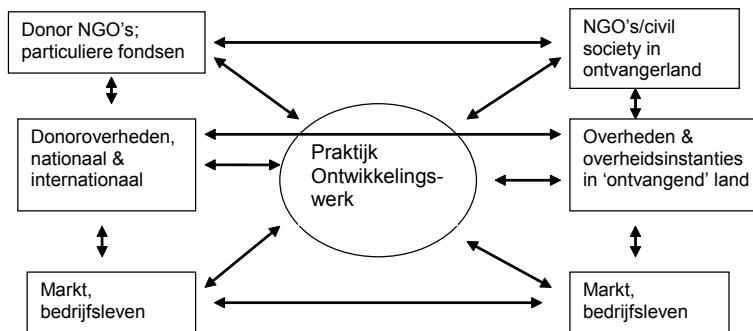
Donor NGO's; particuliere fondsen

NGO's/civil society in ontvangerland

Donoroverheden, nationaal & internationaal

Praktijk Ontwikkelings-werk

Overheden & overheidsinstanties in 'ontvangend' land

Markt, bedrijfsleven

Markt, bedrijfsleven